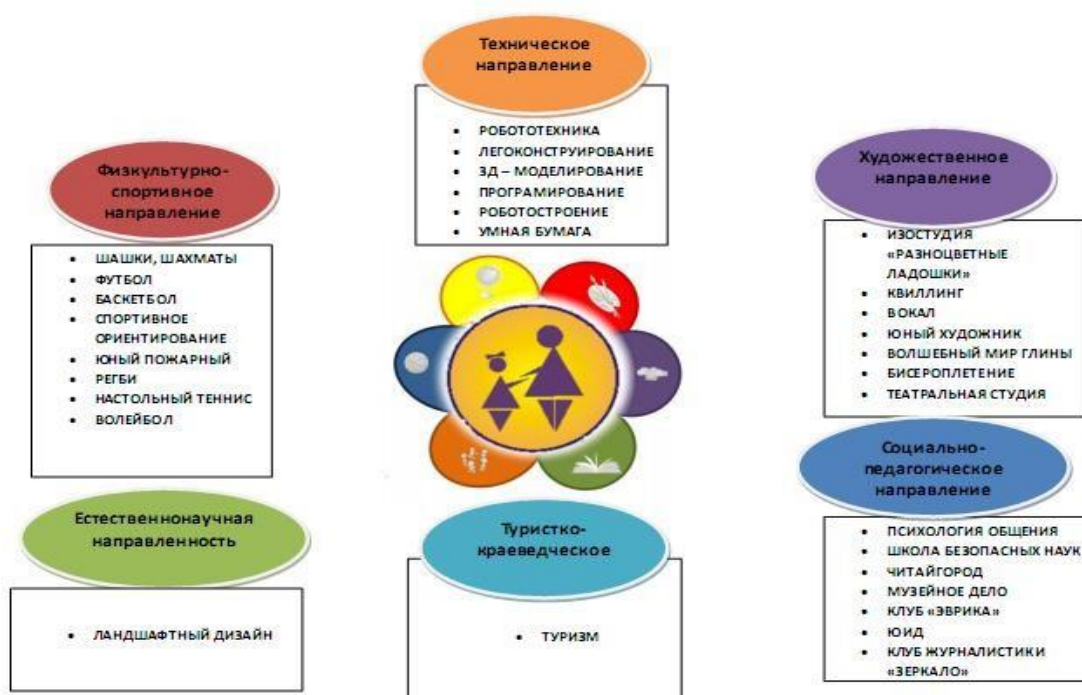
Техническое направление

- РОБОТОТЕХНИКА
- ЛЕГОКОНСТРУИРОВАНИЕ
- 3Д – МОДЕЛИРОВАНИЕ
- ПРОГРАМИРОВАНИЕ
- РОБОТОСТРОЕНИЕ
- УМНАЯ БУМАГА

Физкультурно-спортивное направление

- ШАШКИ, ШАХМАТЫ
- ФУТБОЛ
- БАСКЕТБОЛ
- СПОРТИВНОЕ ОРИЕНТИРОВАНИЕ
- ЮНЫЙ ПОЖАРНЫЙ
- РЕГБИ
- НАСТОЛЬНЫЙ ТЕННИС
- ВОЛЕЙБОЛ

Художественное направление

- ИЗОСТУДИЯ «РАЗНОЦВЕТНЫЕ ЛАДОШКИ»
- КВИЛЛИНГ
- ВОКАЛ
- ЮНЫЙ ХУДОЖНИК
- ВОЛШЕБНЫЙ МИР ГЛИНЫ
- БИСЕРОПЛЕТЕНИЕ
- ТЕАТРАЛЬНАЯ СТУДИЯ

Социально-педагогическое направление

- ПСИХОЛОГИЯ ОБЩЕНИЯ
- ШКОЛА БЕЗОПАСНЫХ НАУК
- ЧИТАЙГОРОД
- МУЗЕЙНОЕ ДЕЛО
- КЛУБ «ЭВРИКА»
- ЮИД
- КЛУБ ЖУРНАЛИСТИКИ «ЗЕРКАЛО»

Естественнонаучная направленность

- ЛАНДШАФТНЫЙ ДИЗАЙН

Туристко-краеведческое

- ТУРИЗМ